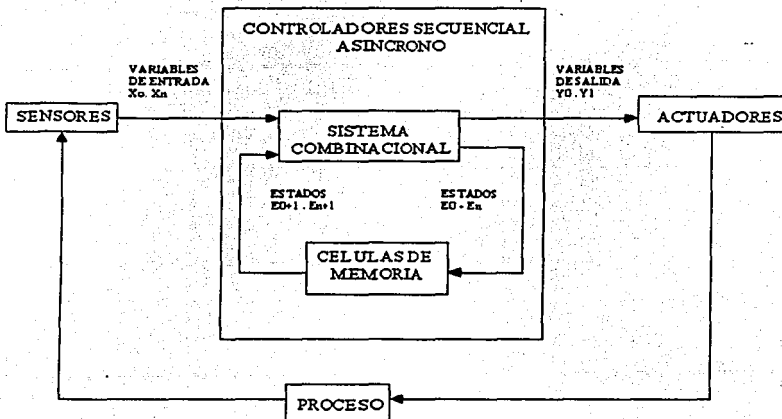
CONTROLADORES SECUENCIAL ASINCRONO

VARIABLES DE ENTRADA Xo. Xn

VARIABLES DE SALIDA Y0. Y1

SENSORES

SISTEMA COMBINACIONAL

ACTUADORES

ESTADOS E0+1 . En+1

ESTADOS E0 - En

CELULAS DE MEMORIA

PROCESO